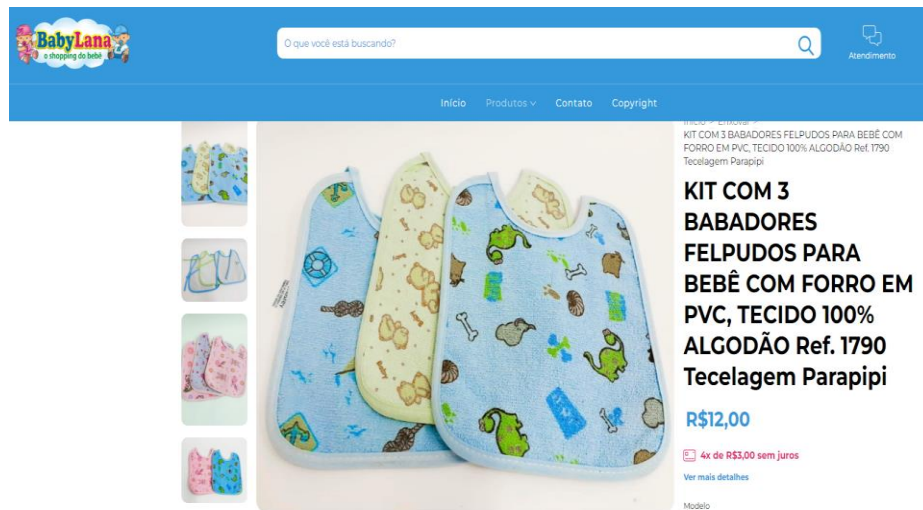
BabyLana
o shopping do bebê

O que você está buscando?

Atendimento

Início Produtos Contato Copyright

Início > Enxoval >
KIT COM 3 BABADORES FELPUDOS PARA BEBÊ COM FORRO EM PVC, TECIDO 100% ALGODÃO Ref. 1790 Tecelagem Parapipi

KIT COM 3 BABADORES FELPUDOS PARA BEBÊ COM FORRO EM PVC, TECIDO 100% ALGODÃO Ref. 1790 Tecelagem Parapipi

R$12,00

4x de R$3,00 sem juros

Ver mais detalhes

Modelo